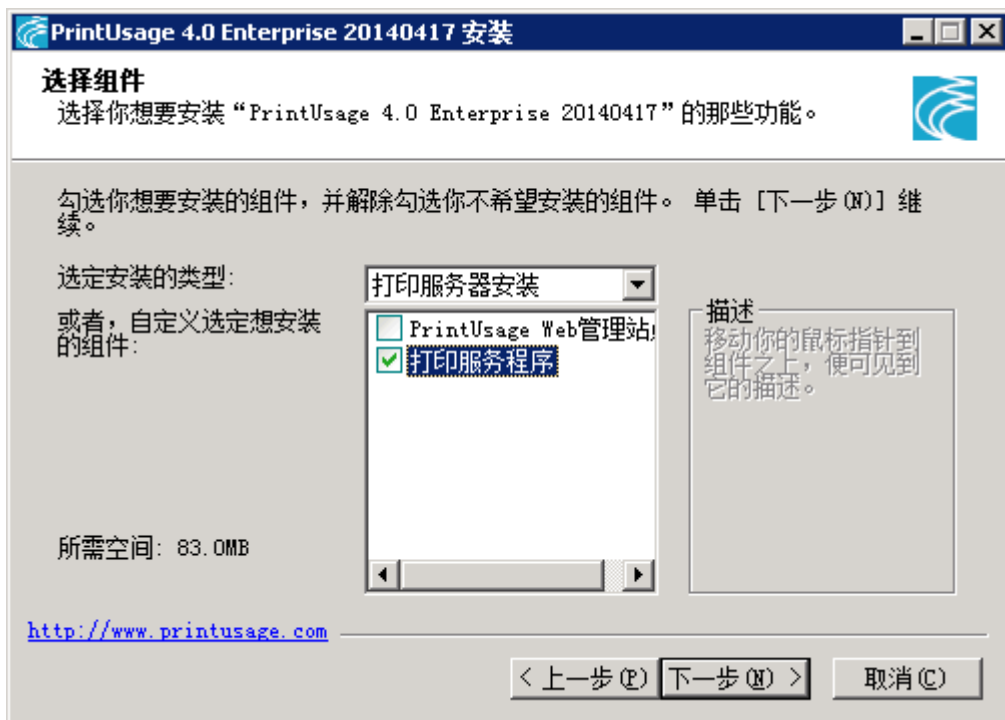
PrintUsage 4.0 Enterprise 20140417 安装

选择组件
选择你想要安装“PrintUsage 4.0 Enterprise 20140417”的那些功能。

勾选你想要安装的组件，并解除勾选你不希望安装的组件。 单击 [下一步(N)] 继续。

选定安装的类型:
打印服务器安装

或者，自定义选定想安装的组件:
PrintUsage Web管理站
打印服务程序

描述
移动你的鼠标指针到组件之上，便可见到它的描述。

所需空间: 83.0MB

http://www.printusage.com

< 上一步(P)
下一步(N) >
取消(C)